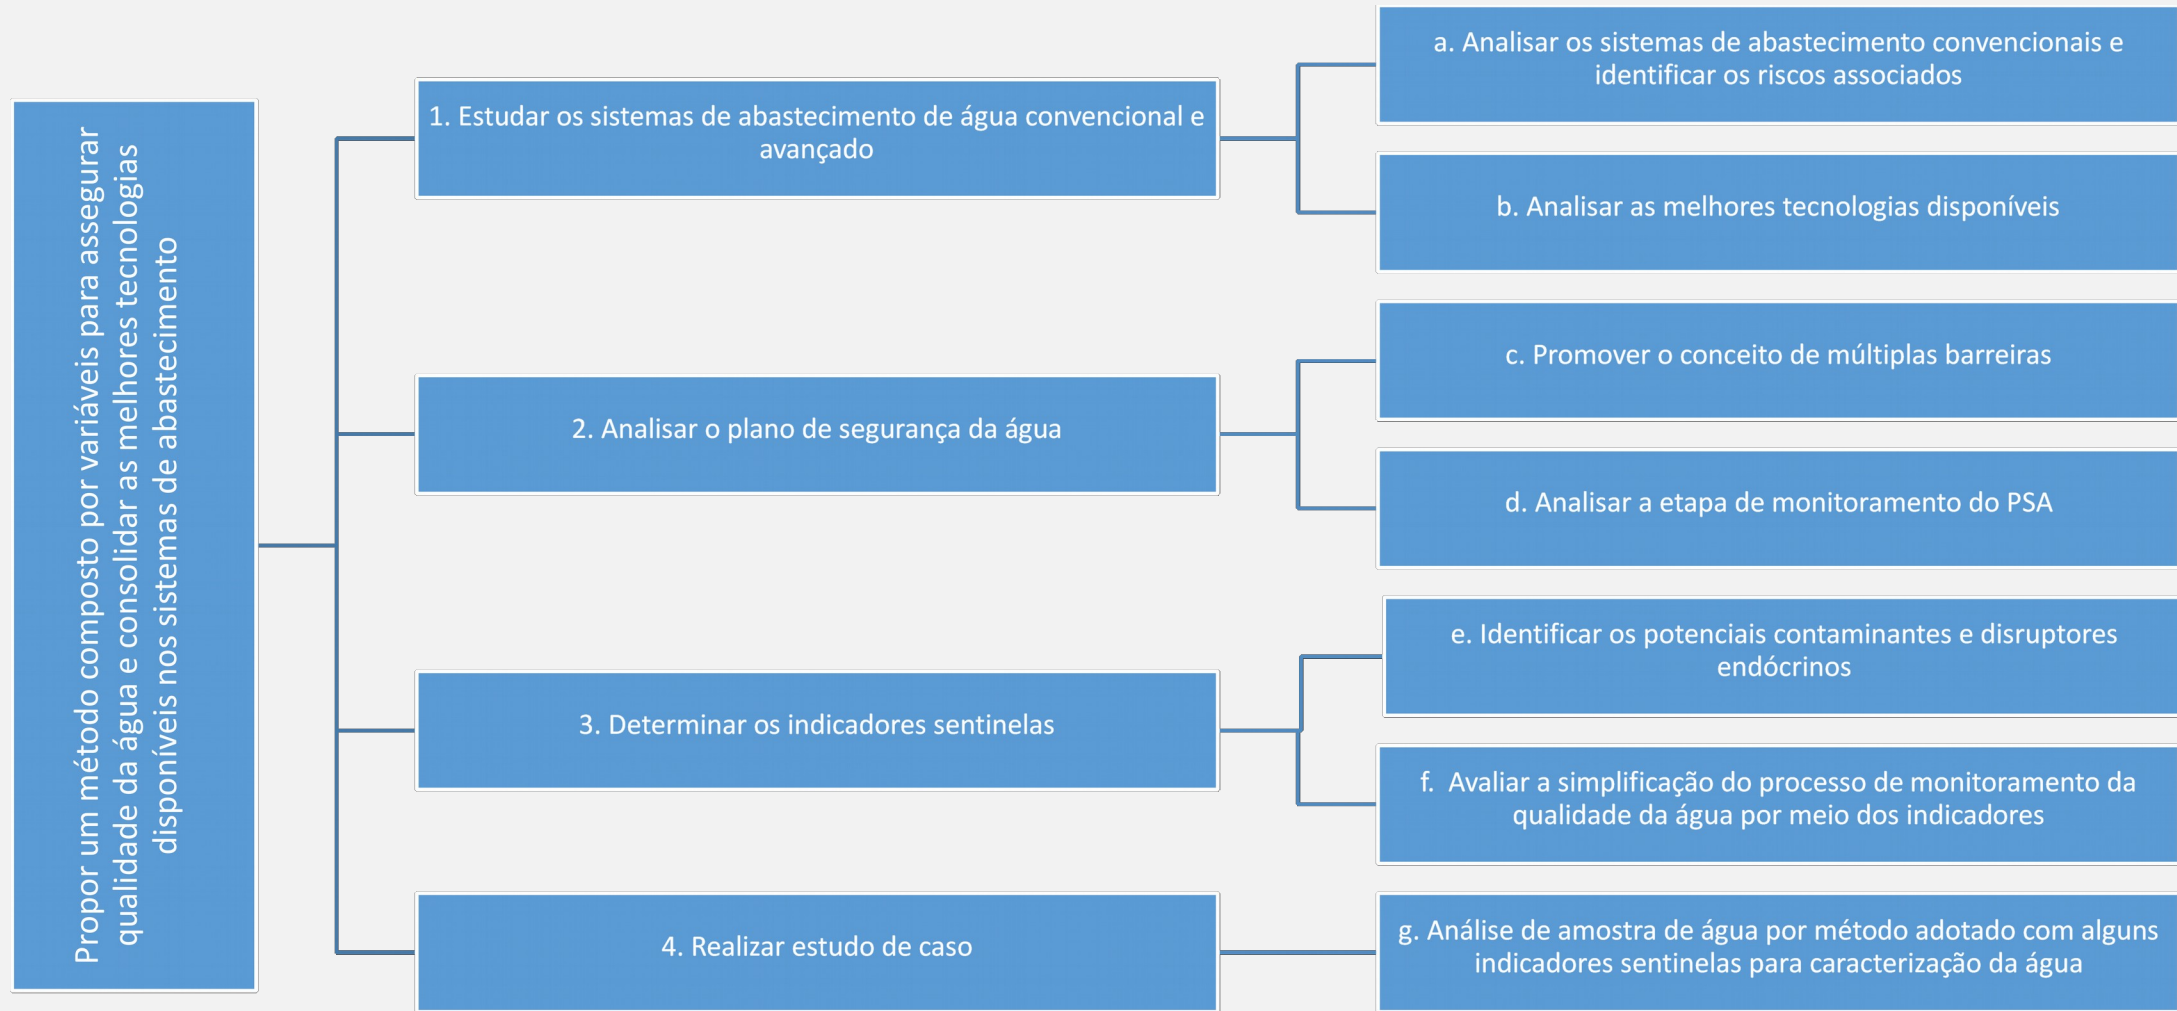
Propor um método composto por variáveis para assegurar qualidade da água e consolidar as melhores tecnologias disponíveis nos sistemas de abastecimento

1. Estudar os sistemas de abastecimento de água convencional e avançado

a. Analisar os sistemas de abastecimento convencionais e identificar os riscos associados

b. Analisar as melhores tecnologias disponíveis

2. Analisar o plano de segurança da água

c. Promover o conceito de múltiplas barreiras

d. Analisar a etapa de monitoramento do PSA

3. Determinar os indicadores sentinelas

e. Identificar os potenciais contaminantes e disruptores endócrinos

f. Avaliar a simplificação do processo de monitoramento da qualidade da água por meio dos indicadores

4. Realizar estudo de caso

g. Análise de amostra de água por método adotado com alguns indicadores sentinelas para caracterização da água